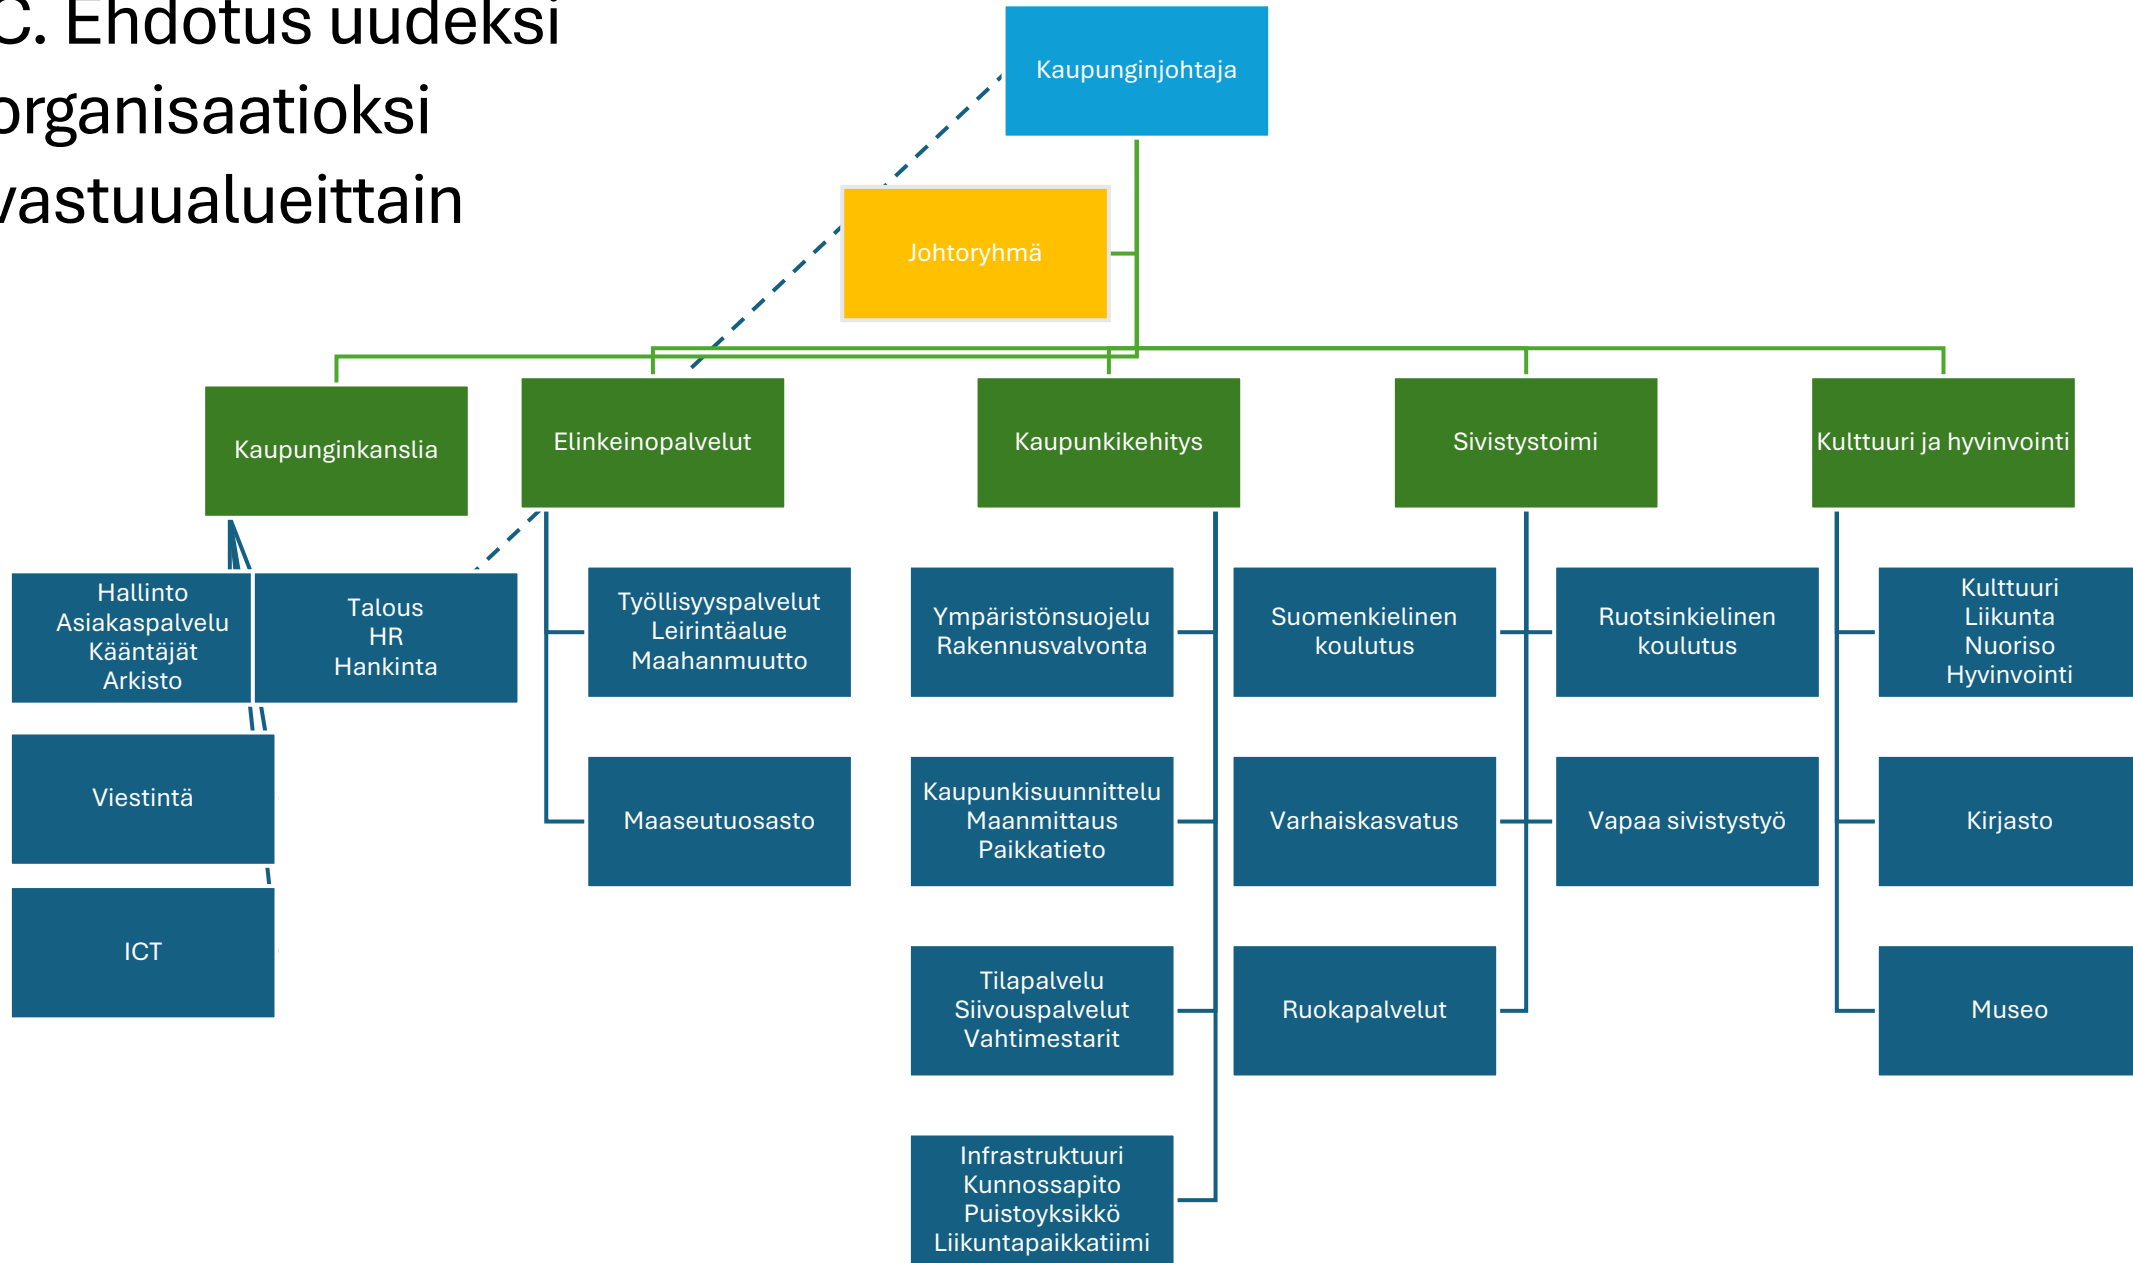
C. Ehdotus uudeksi organisaatioksi vastuualueittain

Kaupunginjohtaja

Johtoryhmä

Kaupunginkanslia

Elinkeinopalvelut

Kaupunkikehitys

Sivistystoimi

Kulttuuri ja hyvinvointi

Hallinto
Asiakaspalvelu
Kääntäjät
Arkisto

Talous
HR
Hankinta

Viestintä

ICT

Työllisyyspalvelut
Leirintäalue
Maahanmuutto

Maaseutuosasto

Ympäristönsuojelu
Rakennusvalvonta

Kaupunkisuunnittelu
Maanmittaus
Paikkatieto

Tilapalvelu
Siivouspalvelut
Vahtimestarit

Infrastruktuuri
Kunnossapito
Puistoyksikkö
Liikuntapaikkatiimi

Suomenkielinen koulutus

Varhaiskasvatus

Ruokapalvelut

Ruotsinkielinen koulutus

Vapaa sivistystyö

Kulttuuri
Liikunta
Nuoriso
Hyvinvointi

Kirjasto

Museo